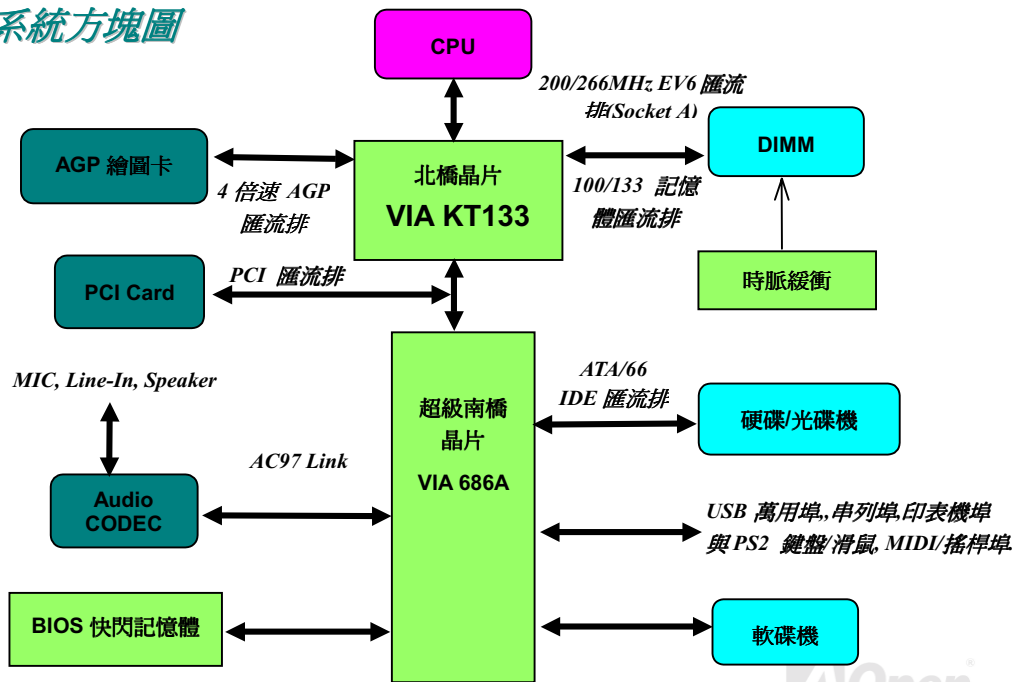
系統方塊圖

CPU

200/266MHz EV6 匯流排(Socket A)

DIMM

AGP 繪圖卡

4 倍速 AGP 匯流排

北橋晶片

VIA KT133

100/133 記憶體匯流排

時脈緩衝

PCI Card

PCI 匯流排

MIC, Line-In, Speaker

超級南橋晶片

VIA 686A

ATA/66 IDE 匯流排

硬碟/光碟機

AC97 Link

Audio CODEC

USB 萬用埠,,串列埠,印表機埠與PS2 鍵盤/滑鼠, MIDI/搖桿埠

BIOS 快閃記憶體

軟碟機

AOpen